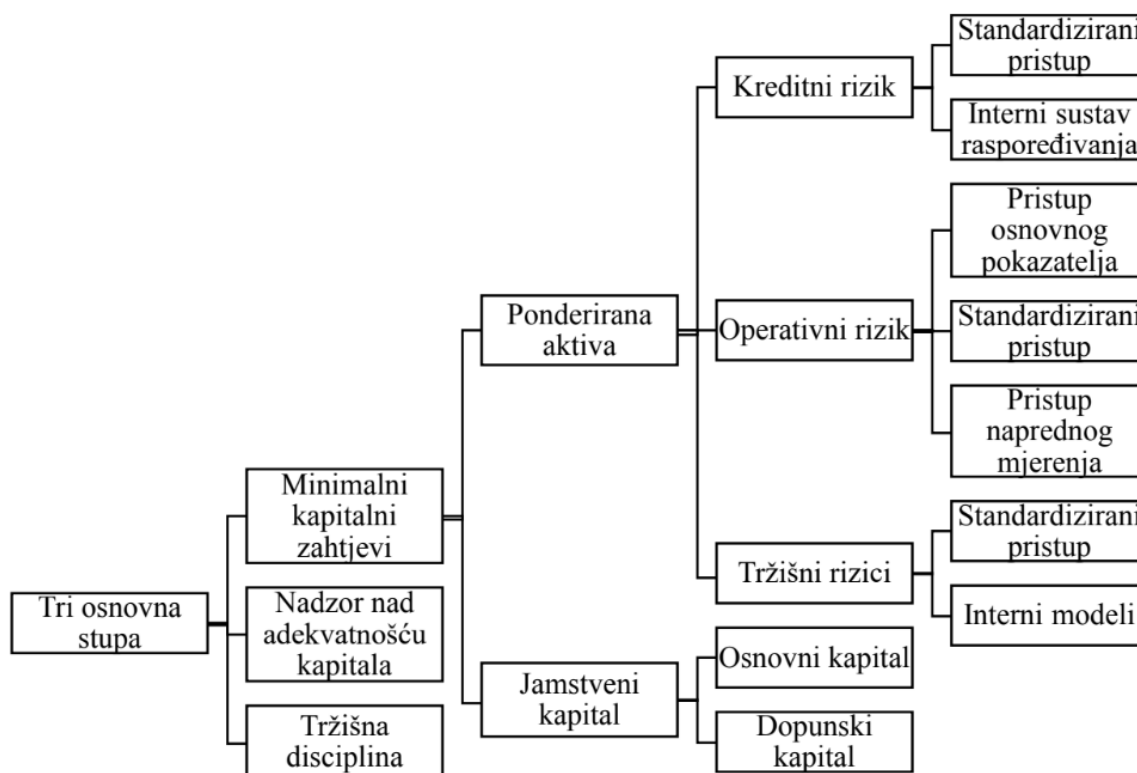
Tri osnovna stupa

Minimalni kapitalni zahtjevi

Nadzor nad adekvatnošću kapitala

Tržišna disciplina

Ponderirana aktiva

Jamstveni kapital

Kreditni rizik

Operativni rizik

Tržišni rizici

Osnovni kapital

Dopunski kapital

Standardizirani pristup

Interni sustav raspoređivanja

Pristup osnovnog pokazatelja

Standardizirani pristup

Pristup naprednog mjerenja

Standardizirani pristup

Interni modeli